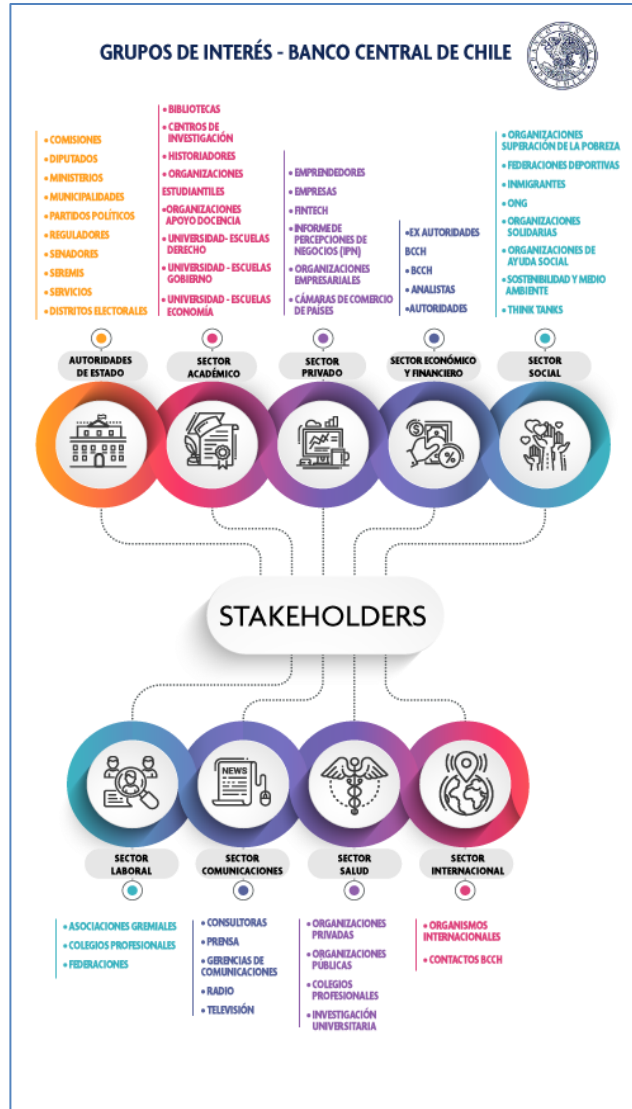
GRUPOS DE INTERÉS - BANCO CENTRAL DE CHILE

• COMISIONES
• DIPUTADOS
• MINISTERIOS
• MUNICIPALIDADES
• PARTIDOS POLÍTICOS
• REGULADORES
• SENADORES
• SEREMIS
• SERVICIOS
• DISTRITOS ELECTORALES

AUTORIDADES DE ESTADO

• BIBLIOTECAS
• CENTROS DE INVESTIGACIÓN
• HISTORIADORES
• ORGANIZACIONES ESTUDIANTILES
• ORGANIZACIONES APOYO DOCENCIA
• UNIVERSIDAD- ESCUELAS DERECHO
• UNIVERSIDAD - ESCUELAS GOBIERNO
• UNIVERSIDAD - ESCUELAS ECONOMÍA

SECTOR ACADÉMICO

• EMPRENDEDORES
• EMPRESAS
• FINTECH
• INFORME DE PERCEPCIONES DE NEGOCIOS (IPN)
• ORGANIZACIONES EMPRESARIALES
• CÁMARAS DE COMERCIO DE PAÍSES

SECTOR PRIVADO

• EX AUTORIDADES BCCH
• BCCH
• ANALISTAS
• AUTORIDADES

SECTOR ECONÓMICO Y FINANCIERO

• ORGANIZACIONES SUPERACIÓN DE LA POBREZA
• FEDERACIONES DEPORTIVAS
• INMIGRANTES
• ONG
• ORGANIZACIONES SOLIDARIAS
• ORGANIZACIONES DE AYUDA SOCIAL
• SOSTENIBILIDAD Y MEDIO AMBIENTE
• THINK TANKS

SECTOR SOCIAL

STAKEHOLDERS

NEWS

SECTOR LABORAL

• ASOCIACIONES GREMIALES
• COLEGIOS PROFESIONALES
• FEDERACIONES

SECTOR COMUNICACIONES

• CONSULTORAS
• PRENSA
• GERENCIAS DE COMUNICACIONES
• RADIO
• TELEVISIÓN

SECTOR SALUD

• ORGANIZACIONES PRIVADAS
• ORGANIZACIONES PÚBLICAS
• COLEGIOS PROFESIONALES
• INVESTIGACIÓN UNIVERSITARIA

SECTOR INTERNACIONAL

• ORGANISMOS INTERNACIONALES
• CONTACTOS BCCH